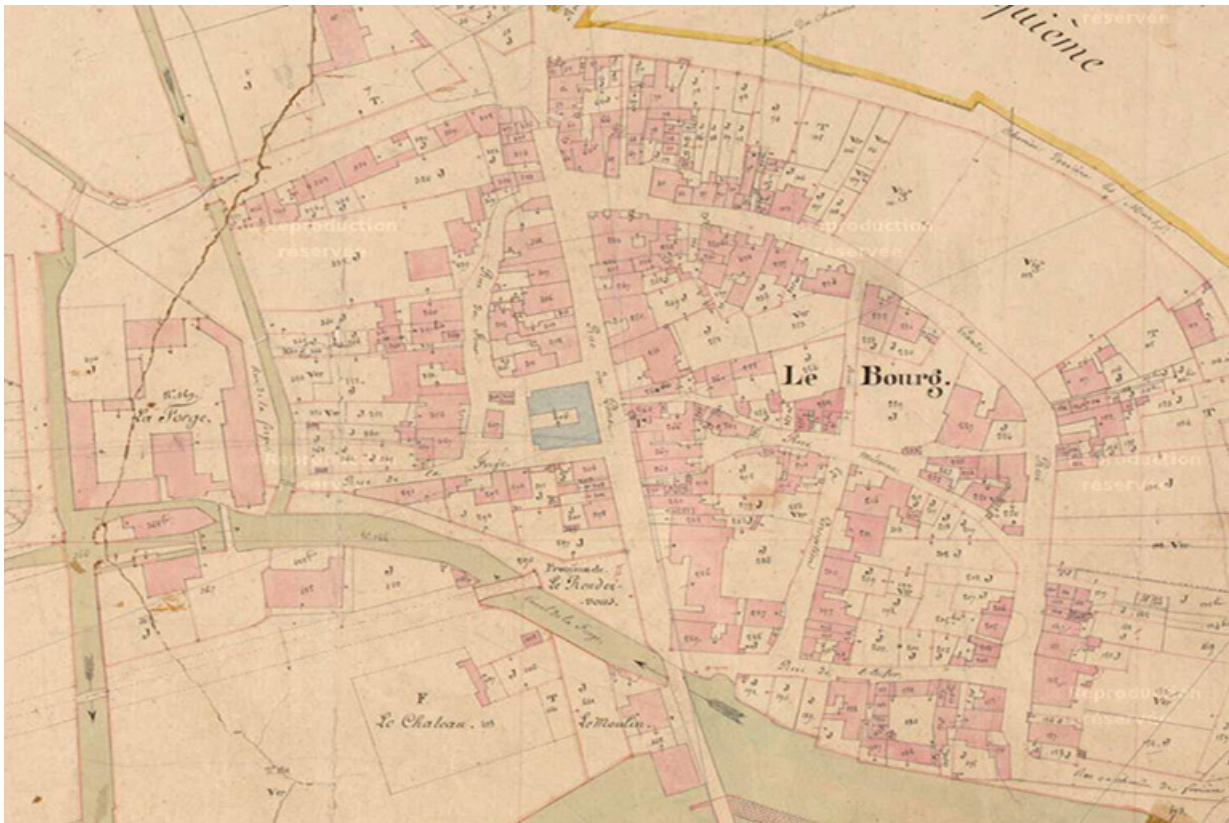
quième

reproduction réservée

Reproduction réservée

reproduction réservée

Le Bourg.

La Forge

Rue de la Forge

Promenade Le Rendez-vous

Le Chateau

Le Moulin

reproduction réservée

reproduction réservée

Rue de l'Église

Rue du Canal

F

T

T

J

Vor